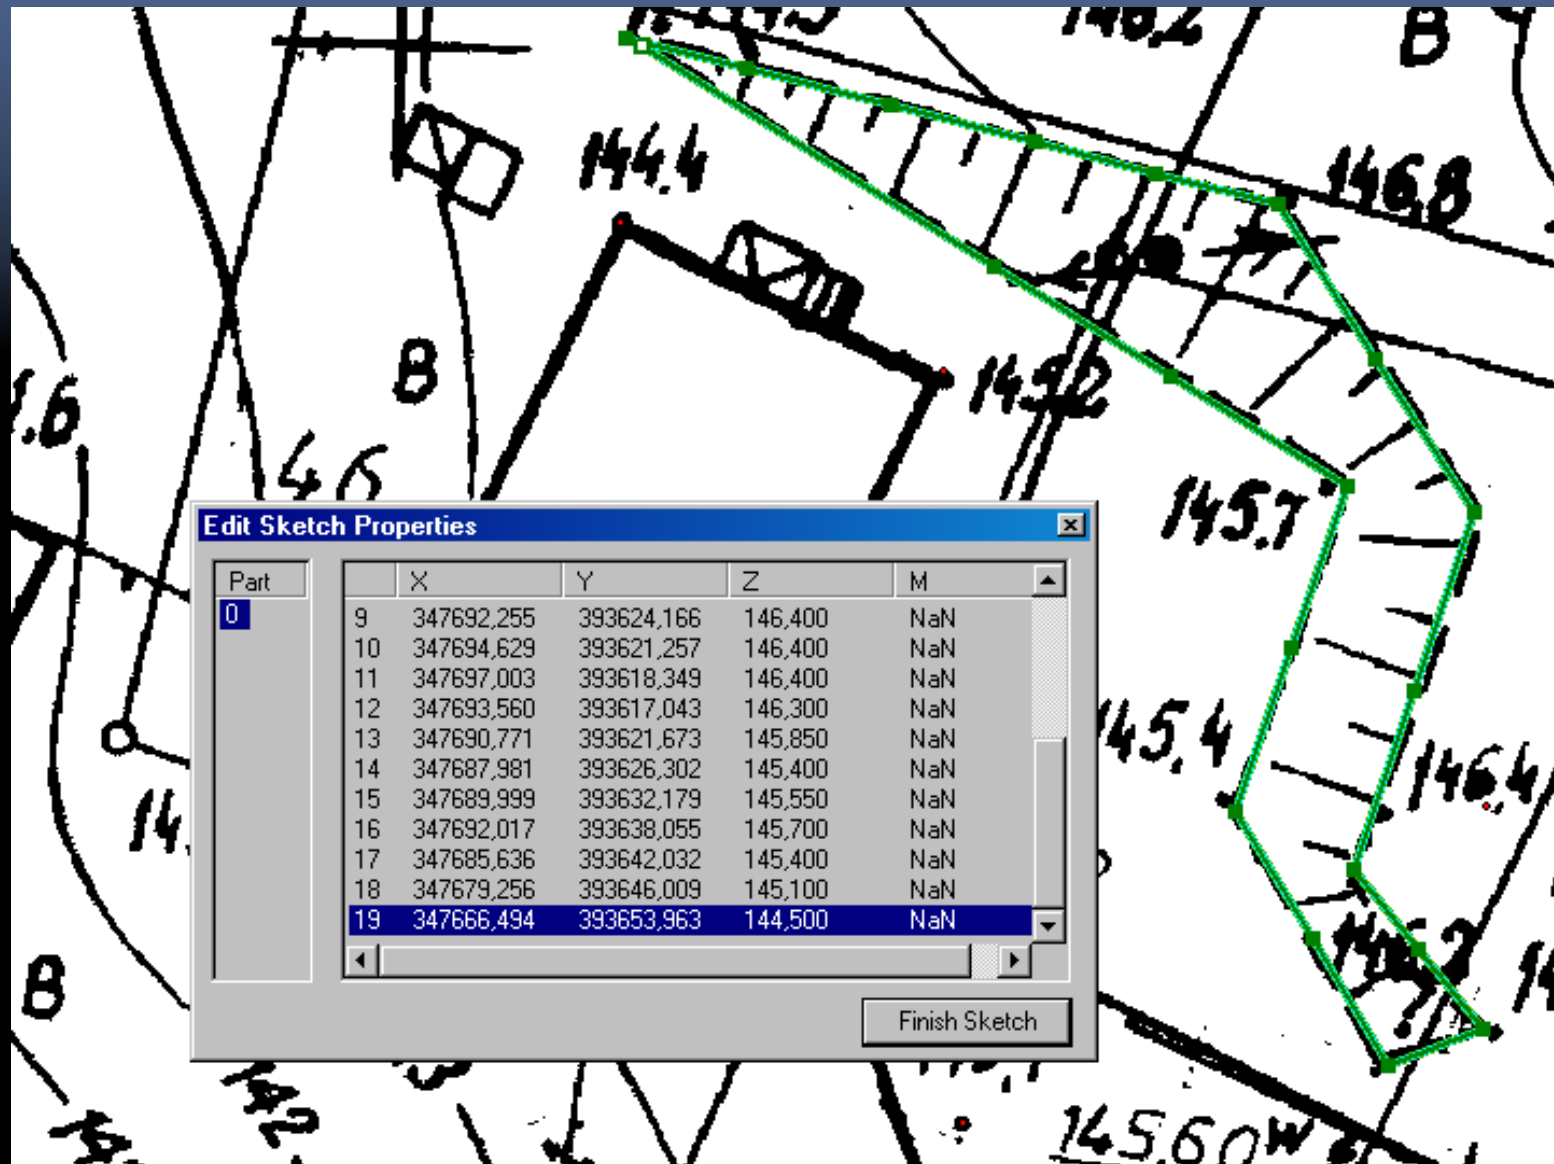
146,2
B
144,4
146,8
B
145,2
145,7
1.6
46
145,4
146,4
14,
B
145,60W

Edit Sketch Properties

Part
0

| | X | Y | Z | M |
|---|---|---|---|---|
| 9 | 347692,255 | 393624,166 | 146,400 | NaN |
| 10 | 347694,629 | 393621,257 | 146,400 | NaN |
| 11 | 347697,003 | 393618,349 | 146,400 | NaN |
| 12 | 347693,560 | 393617,043 | 146,300 | NaN |
| 13 | 347690,771 | 393621,673 | 145,850 | NaN |
| 14 | 347687,981 | 393626,302 | 145,400 | NaN |
| 15 | 347689,999 | 393632,179 | 145,550 | NaN |
| 16 | 347692,017 | 393638,055 | 145,700 | NaN |
| 17 | 347685,636 | 393642,032 | 145,400 | NaN |
| 18 | 347679,256 | 393646,009 | 145,100 | NaN |
| 19 | 347666,494 | 393653,963 | 144,500 | NaN |

Finish Sketch